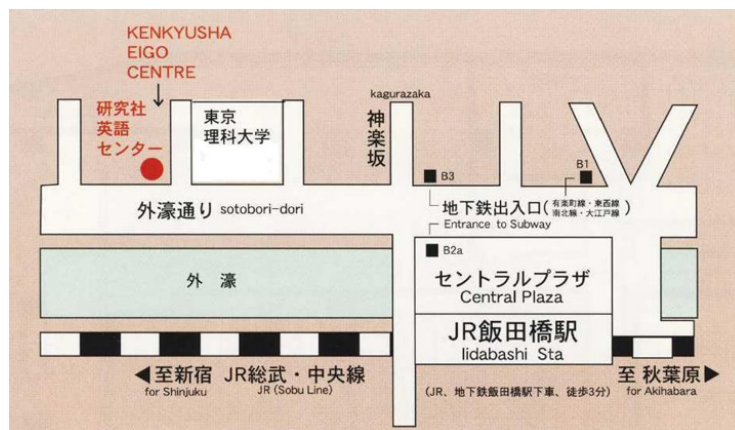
KENKYUSHA EIGO CENTRE

研究社英語センター

東京理科大学

kagurazaka

神楽坂

B3

B1

地下鉄出入口（有楽町線・東西線 南北線・大江戸線）

Entrance to Subway

外濠通り sotobori-dori

B2a

外濠

セントラルプラザ
Central Plaza

JR飯田橋駅
Iidabashi Sta

◀至新宿
for Shinjuku

JR総武・中央線
JR (Sobu Line)

（JR、地下鉄飯田橋駅下車、徒歩3分）

至 秋葉原▶
for Akihabara